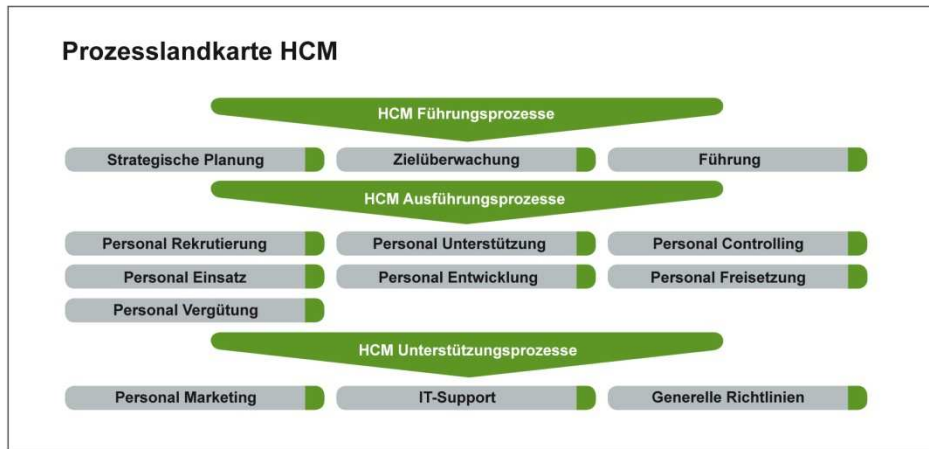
Prozesslandkarte HCM

HCM Führungsprozesse

Strategische Planung

Zielüberwachung

Führung

HCM Ausführungsprozesse

Personal Rekrutierung

Personal Unterstützung

Personal Controlling

Personal Einsatz

Personal Entwicklung

Personal Freisetzung

Personal Vergütung

HCM Unterstützungsprozesse

Personal Marketing

IT-Support

Generelle Richtlinien